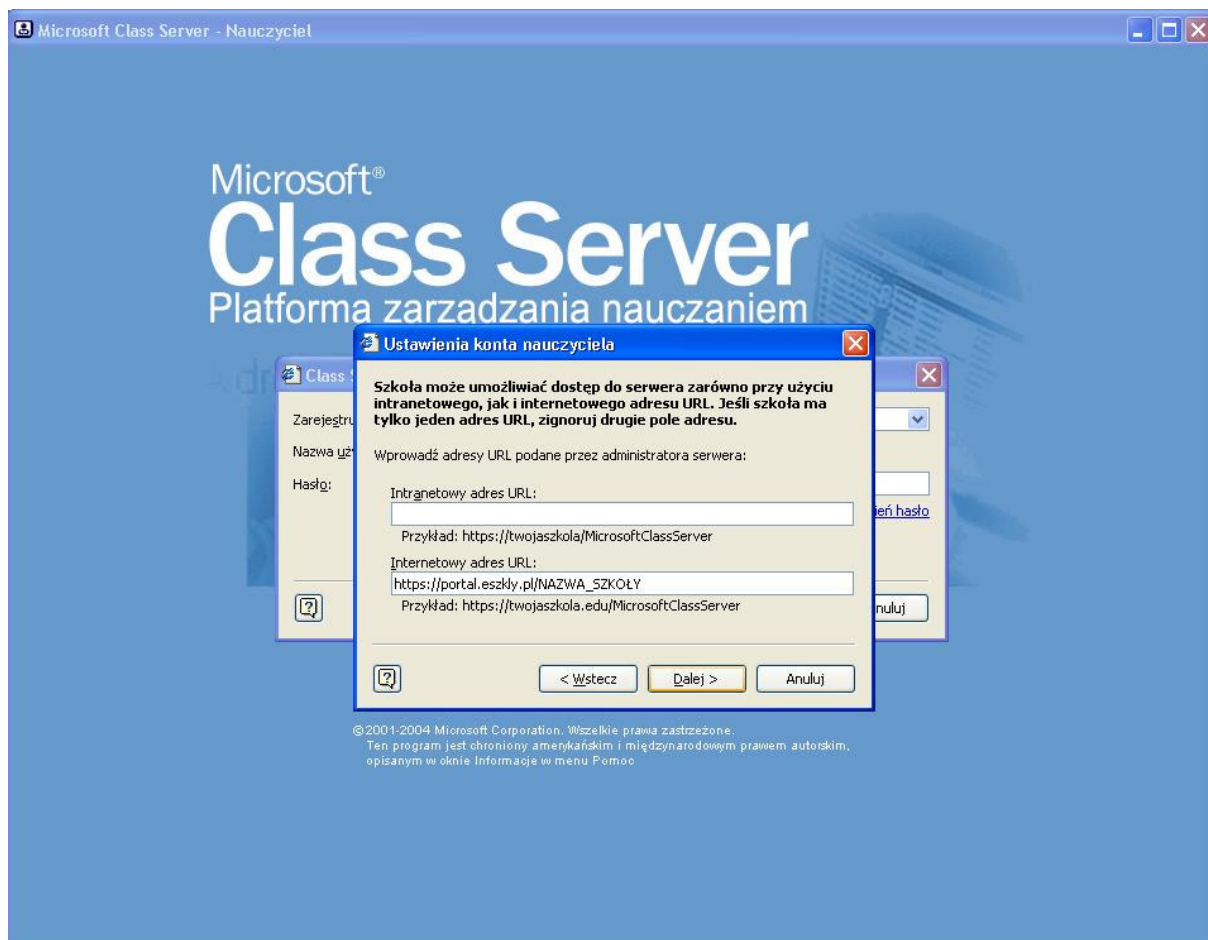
Microsoft Class Server - Nauczyciel

Microsoft®
Class Server
Platforma zarzadzania nauczaniem

Class S

Zarejestru
Nazwa uż
Hasło:

ień hasło

nuluj

Ustawienia konta nauczyciela

Szkoła może umożliwiać dostep do serwera zarówno przy użyciu intranetowego, jak i internetowego adresu URL. Jeśli szkoła ma tylko jeden adres URL, zignoruj drugie pole adresu.

Wprowadź adresy URL podane przez administratora serwera:

Intranetowy adres URL:

Przykład: https://twojaszkola/MicrosoftClassServer

Internetowy adres URL:
https://portal.eszkly.pl/NAZWA_SZKOŁY
Przykład: https://twojaszkola.edu/MicrosoftClassServer

< Wstecz
Dalej >
Anuluj

©2001-2004 Microsoft Corporation. Wszelkie prawa zastrzeżone.
Ten program jest chroniony amerykańskim i międzynarodowym prawem autorskim, opisanym w oknie Informacje w menu Pomoc